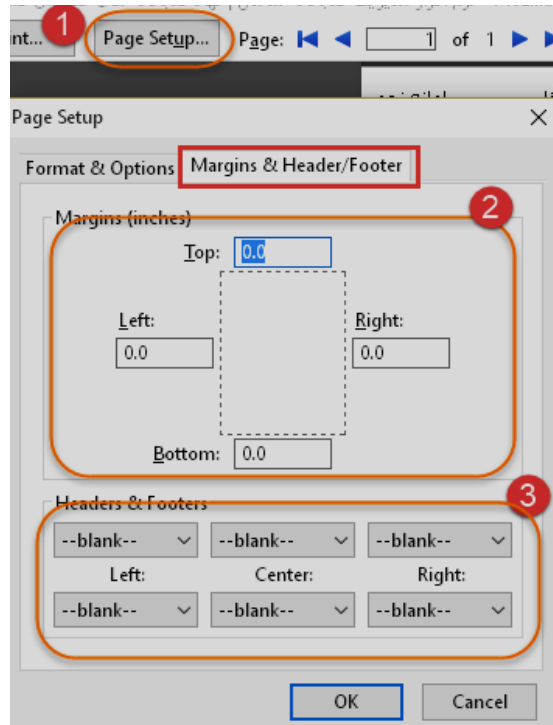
nt... 1 Page Setup... Page: 1 of 1

Page Setup

Format & Options Margins & Header/Footer

2

Margins (inches)

Top: 0.0

Left: 0.0

Right: 0.0

Bottom: 0.0

3

Headers & Footers

--blank-- --blank-- --blank--

Left: Center: Right:

--blank-- --blank-- --blank--

OK Cancel